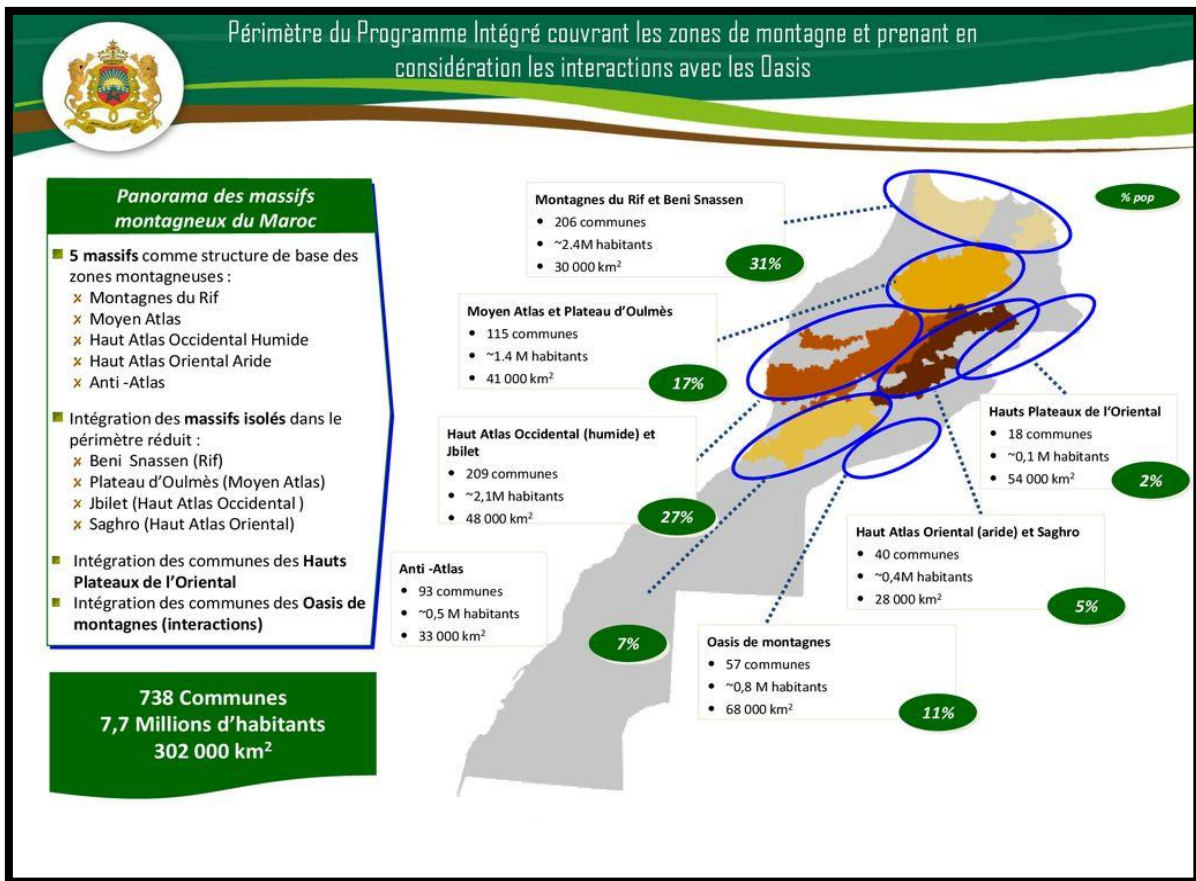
Périmètre du Programme Intégré couvrant les zones de montagne et prenant en considération les interactions avec les Oasis

Panorama des massifs montagneux du Maroc

5 massifs comme structure de base des zones montagneuses :
Montagnes du Rif
Moyen Atlas
Haut Atlas Occidental Humide
Haut Atlas Oriental Aride
Anti -Atlas

Intégration des massifs isolés dans le périmètre réduit :
Beni Snassen (Rif)
Plateau d'Oulmès (Moyen Atlas)
Jbilet (Haut Atlas Occidental )
Saghro (Haut Atlas Oriental)

Intégration des communes des Hauts Plateaux de l'Oriental

Intégration des communes des Oasis de montagnes (interactions)

738 Communes
7,7 Millions d'habitants
302 000 km$^2$

% pop

Montagnes du Rif et Beni Snassen
206 communes
~2.4M habitants
30 000 km$^2$
31%

Moyen Atlas et Plateau d'Oulmès
115 communes
~1.4 M habitants
41 000 km$^2$
17%

Haut Atlas Occidental (humide) et Jbilet
209 communes
~2,1M habitants
48 000 km$^2$
27%

Hauts Plateaux de l'Oriental
18 communes
~0,1 M habitants
54 000 km$^2$
2%

Haut Atlas Oriental (aride) et Saghro
40 communes
~0,4M habitants
28 000 km$^2$
5%

Anti -Atlas
93 communes
~0,5 M habitants
33 000 km$^2$
7%

Oasis de montagnes
57 communes
~0,8 M habitants
68 000 km$^2$
11%